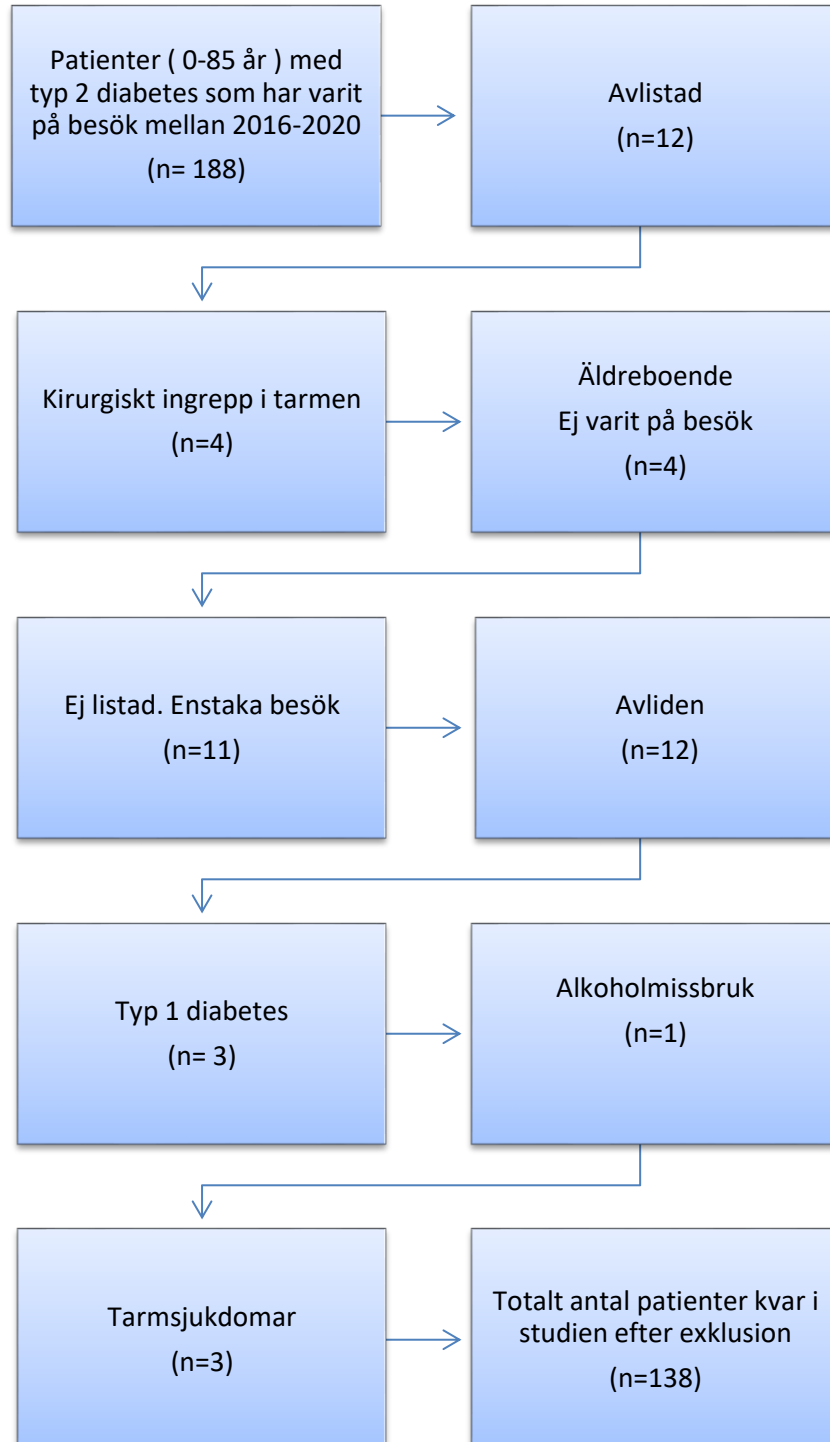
Patienter ( 0-85 år ) med typ 2 diabetes som har varit på besök mellan 2016-2020

(n= 188)

Avlistad

(n=12)

Kirurgiskt ingrepp i tarmen

(n=4)

Äldreboende

Ej varit på besök

(n=4)

Ej listad. Enstaka besök

(n=11)

Avliden

(n=12)

Typ 1 diabetes

(n= 3)

Alkoholmissbruk

(n=1)

Tarmsjukdomar

(n=3)

Totalt antal patienter kvar i studien efter exklusion

(n=138)